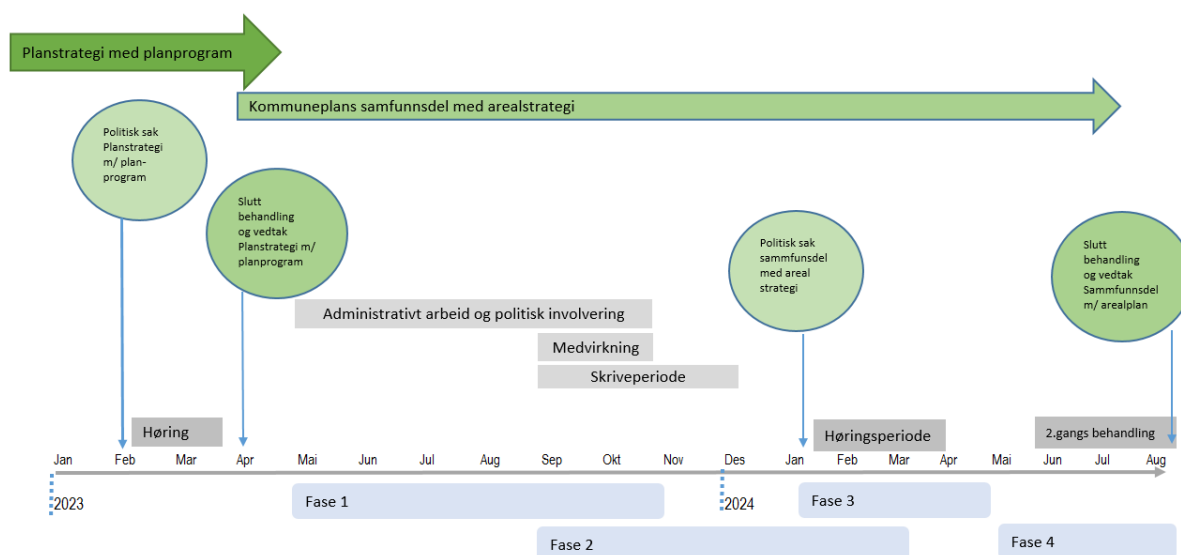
Planstrategi med planprogram

Kommuneplans samfunnsdel med arealstrategi

Politisk sak Planstrategi m/ plan-program

Slutt behandling og vedtak Planstrategi m/ planprogram

Politisk sak sammfunnsdel med areal strategi

Slutt behandling og vedtak Sammfunnsdel m/ arealplan

Administrativt arbeid og politisk involvering

Medvirkning

Skriveperiode

Høring

Høringsperiode

2.gangs behandling

Jan Feb Mar Apr Mai Jun Jul Aug Sep Okt Nov Des Jan Feb Mar Apr Mai Jun Jul Aug

2023

2024

Fase 1

Fase 2

Fase 3

Fase 4